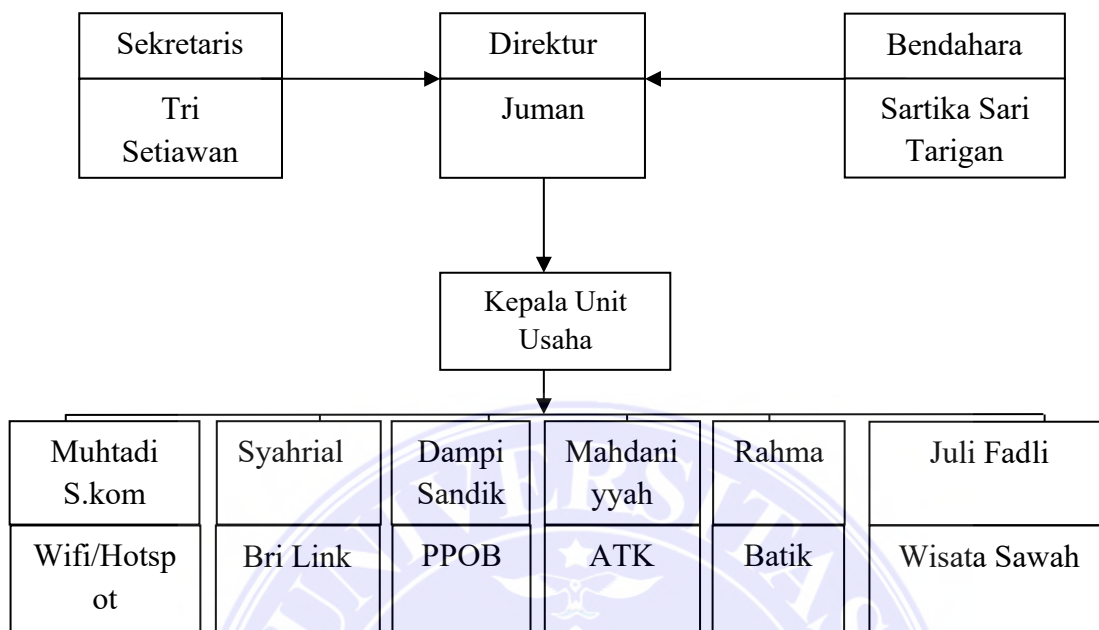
Sekretaris

Tri Setiawan

Direktur

Juman

Bendahara

Sartika Sari Tarigan

Kepala Unit Usaha

Muhtadi S.kom

Wifi/Hotspot

Syahrial

Bri Link

Dampi Sandik

PPOB

Mahdaniyyah

ATK

Rahma

Batik

Juli Fadli

Wisata Sawah